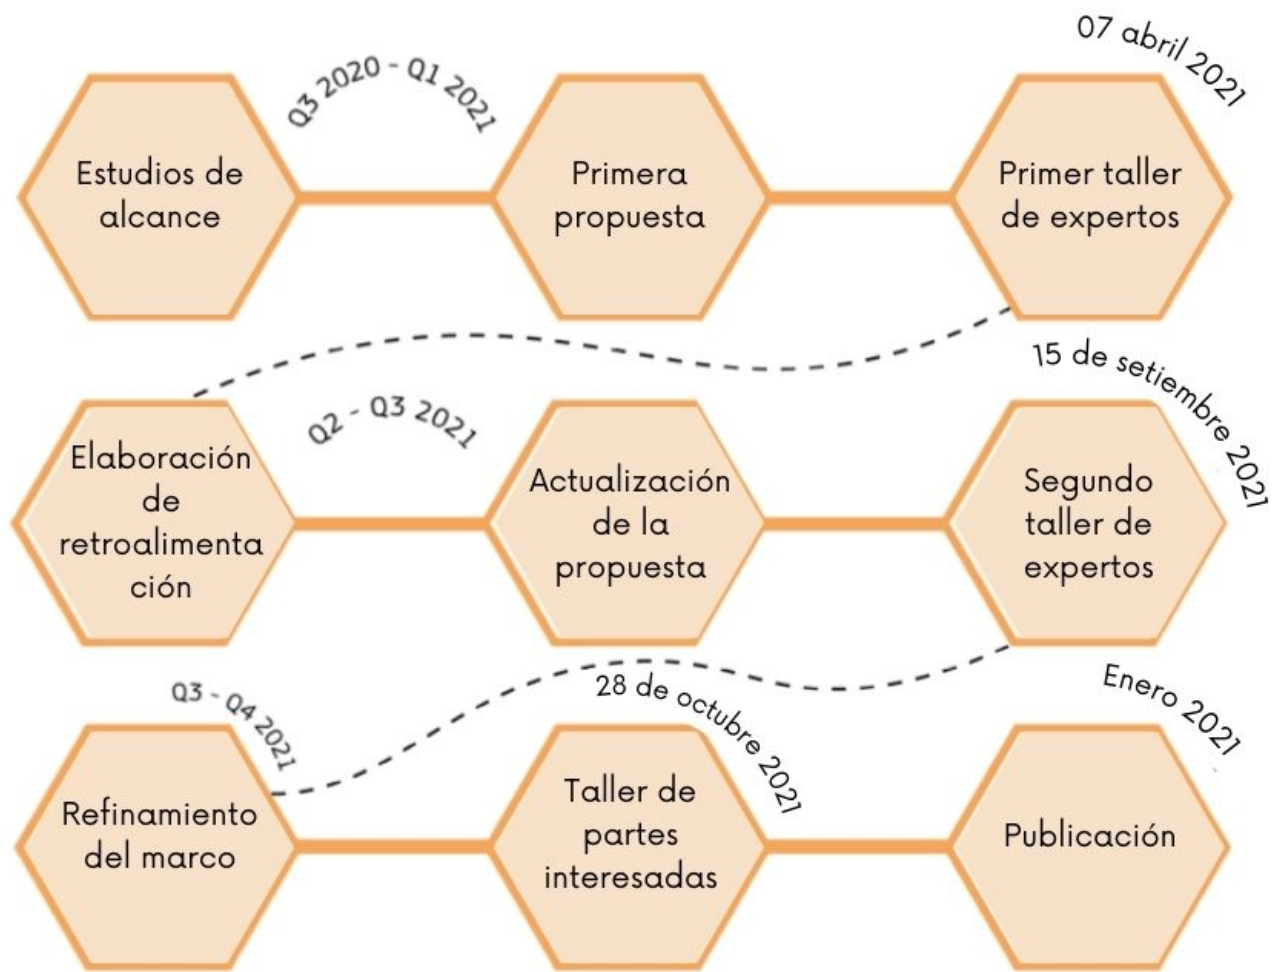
07 abril 2021

Q3 2020 - Q1 2021

Estudios de alcance

Primera propuesta

Primer taller de expertos

15 de setiembre 2021

Q2 - Q3 2021

Elaboración de retroalimenta ción

Actualización de la propuesta

Segundo taller de expertos

Q3 - Q4 2021

28 de octubre 2021

Enero 2021

Refinamiento del marco

Taller de partes interesadas

Publicación